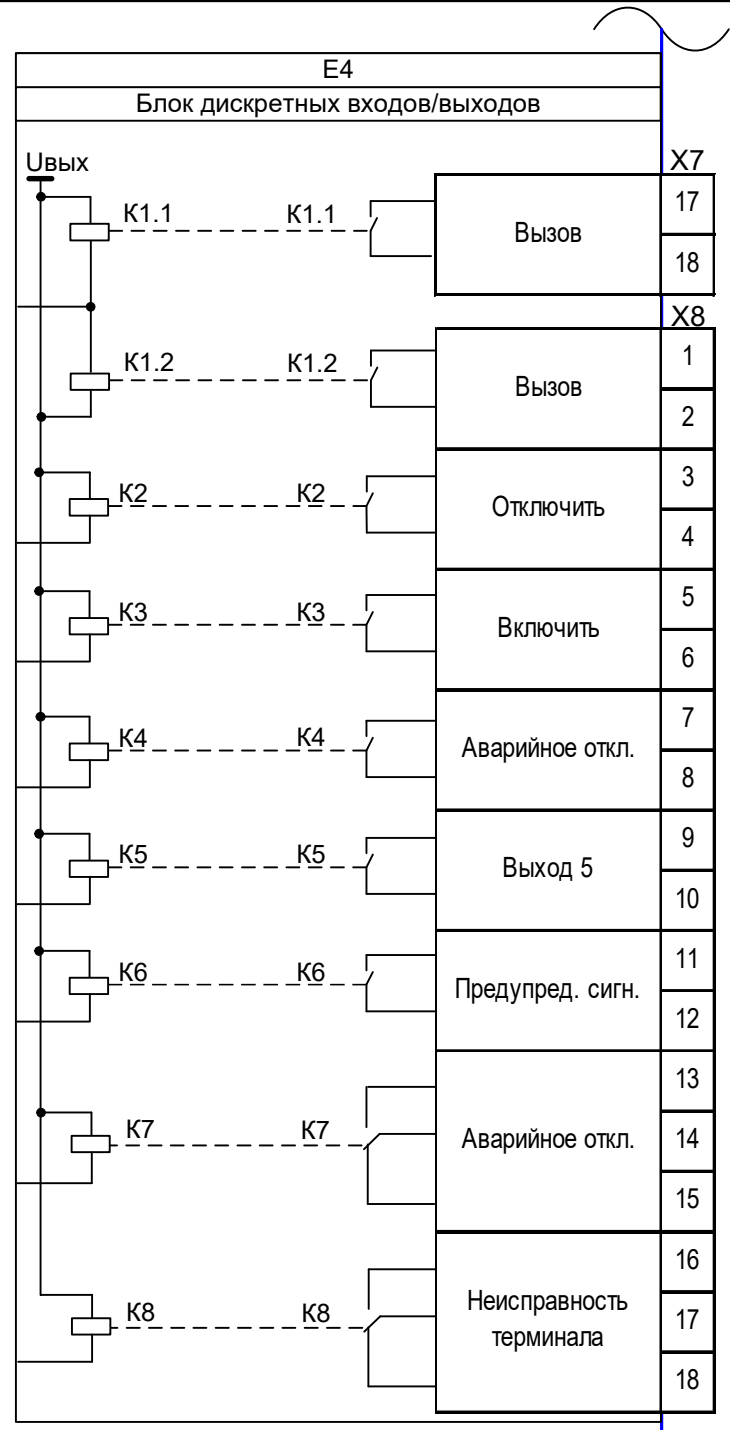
E4

Блок дискретных входов/выходов

Uвых

X7

K1.1 K1.1

Вызов

17

18

X8

K1.2 K1.2

Вызов

1

2

K2 K2

Отключить

3

4

K3 K3

Включить

5

6

K4 K4

Аварийное откл.

7

8

K5 K5

Выход 5

9

10

K6 K6

Предупред. сигн.

11

12

K7 K7

Аварийное откл.

13

14

15

K8 K8

Неисправность терминала

16

17

18